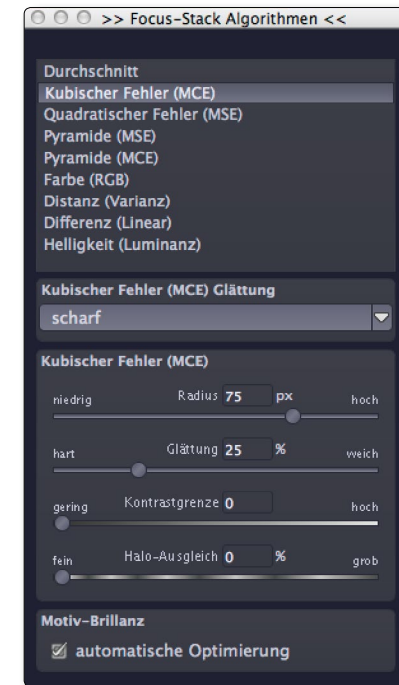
>> Focus-Stack Algorithmen <<

Durchschnitt
Kubischer Fehler (MCE)
Quadratischer Fehler (MSE)
Pyramide (MSE)
Pyramide (MCE)
Farbe (RGB)
Distanz (Varianz)
Differenz (Linear)
Helligkeit (Luminanz)

Kubischer Fehler (MCE) Glättung
scharf

Kubischer Fehler (MCE)
niedrig Radius 75 px hoch
hart Glättung 25 % weich
gering Kontrastgrenze 0 hoch
fein Halo-Ausgleich 0 % grob

Motiv-Brillanz
automatische Optimierung